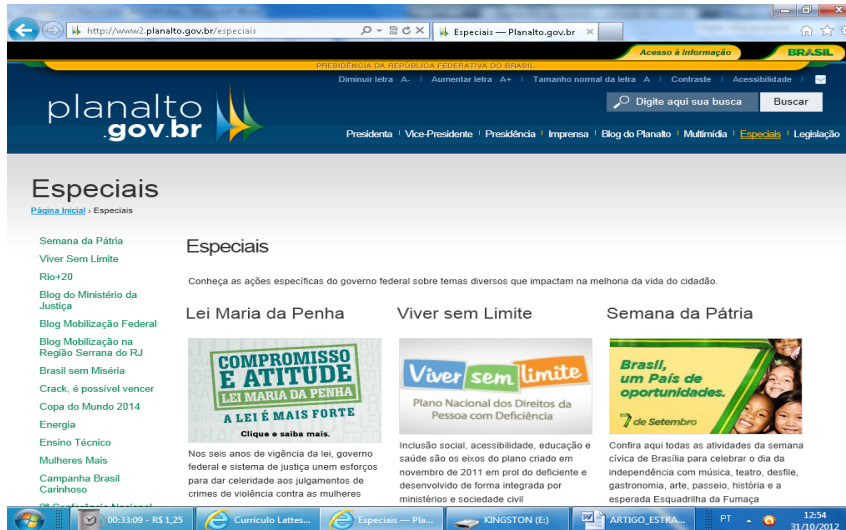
http://www2.planalto.gov.br/especiais
Especiais — Planalto.gov.br ×

Acesso à informação
BRASIL

PRESIDÊNCIA DA REPÚBLICA FEDERATIVA DO BRASIL
Diminuir letra A- | Aumentar letra A+ | Tamanho normal da letra A | Contraste | Acessibilidade

planalto .gov.br
Digite aqui sua busca
Buscar

Presidenta | Vice-Presidente | Presidência | Imprensa | Blog do Planalto | Multimídia | Especiais | Legislação

Especiais
Página Inicial › Especiais

Semana da Pátria
Viver Sem Limite
Rio+20
Blog do Ministério da Justiça
Blog Mobilização Federal
Blog Mobilização na Região Serrana do RJ
Brasil sem Miséria
Crack, é possível vencer
Copa do Mundo 2014
Energia
Ensino Técnico
Mulheres Mais
Campanha Brasil Carinhoso
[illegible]

Especiais

Conheça as ações específicas do governo federal sobre temas diversos que impactam na melhoria da vida do cidadão.

Lei Maria da Penha

COMPROMISSO E ATITUDE
LEI MARIA DA PENHA
A LEI É MAIS FORTE
Clique e saiba mais.

Nos seis anos de vigência da lei, governo federal e sistema de justiça unem esforços para dar celeridade aos julgamentos de crimes de violência contra as mulheres

Viver sem Limite

Viver sem limite
Plano Nacional dos Direitos da Pessoa com Deficiência

Inclusão social, acessibilidade, educação e saúde são os eixos do plano criado em novembro de 2011 em prol do deficiente e desenvolvido de forma integrada por ministérios e sociedade civil

Semana da Pátria

Brasil, um País de oportunidades.
7 de Setembro

Confira aqui todas as atividades da semana cívica de Brasília para celebrar o dia da independência com música, teatro, desfile, gastronomia, arte, passeio, história e a esperada Esquadrilha da Fumaça

00:33:09 - R$ 1,25
Currículo Lattes...
Especiais — Pla...
KINGSTON (E:)
ARTIGO_ESTRA...
PT
12:54
31/10/2012